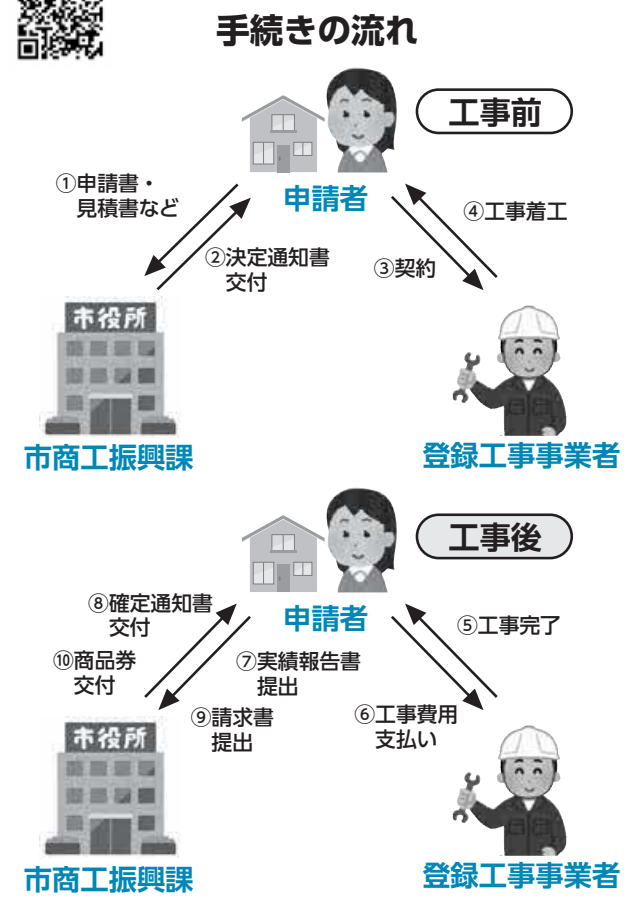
手続きの流れ

工事前

申請者

①申請書・見積書など

②決定通知書交付

③契約

④工事着工

市役所

市商工振興課

登録工事事業者

工事後

申請者

⑧確定通知書交付

⑩商品券交付

⑦実績報告書提出

⑨請求書提出

⑤工事完了

⑥工事費用支払い

市役所

市商工振興課

登録工事事業者